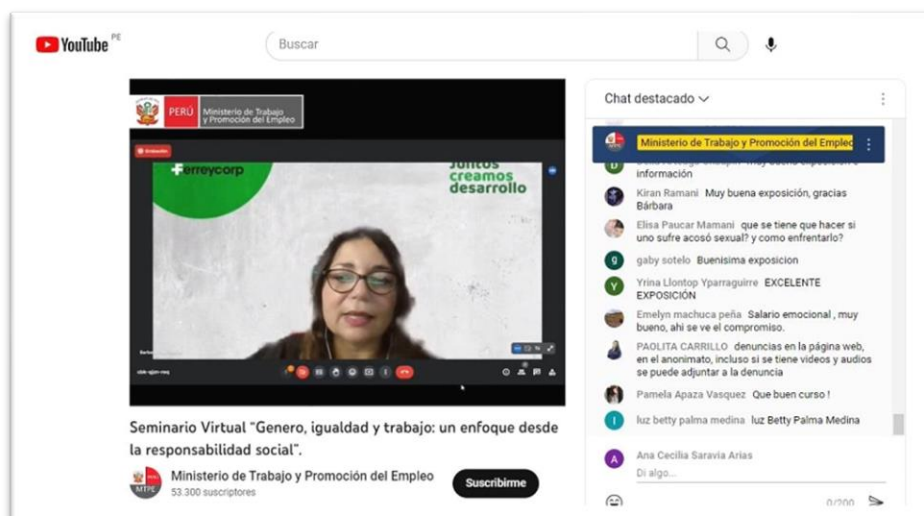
YouTube PE

Buscar

PERÚ Ministerio de Trabajo y Promoción del Empleo

Grabación

Ferreycorp

Juntos creamos desarrollo

Seminario Virtual "Genero, igualdad y trabajo: un enfoque desde la responsabilidad social".

Ministerio de Trabajo y Promoción del Empleo
53.300 suscriptores

Suscribirme

Chat destacado

Ministerio de Trabajo y Promoción del Empleo

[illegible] información

Kiran Ramani Muy buena exposición, gracias Bárbara

Elisa Paucar Mamani que se tiene que hacer si uno sufre acosó sexual? y como enfrentarlo?

gaby sotelo Buenisima exposicion

Yrina Llontop Yparraguirre EXCELENTE EXPOSICIÓN

Emelyn machuca peña Salario emocional , muy bueno, ahi se ve el compromiso.

PAOLITA CARRILLO denuncias en la página web, en el anonimato, incluso si se tiene videos y audios se puede adjuntar a la denuncia

Pamela Apaza Vasquez Que buen curso !

luz betty palma medina luz Betty Palma Medina

Ana Cecilia Saravia Arias
Di algo...

0/200